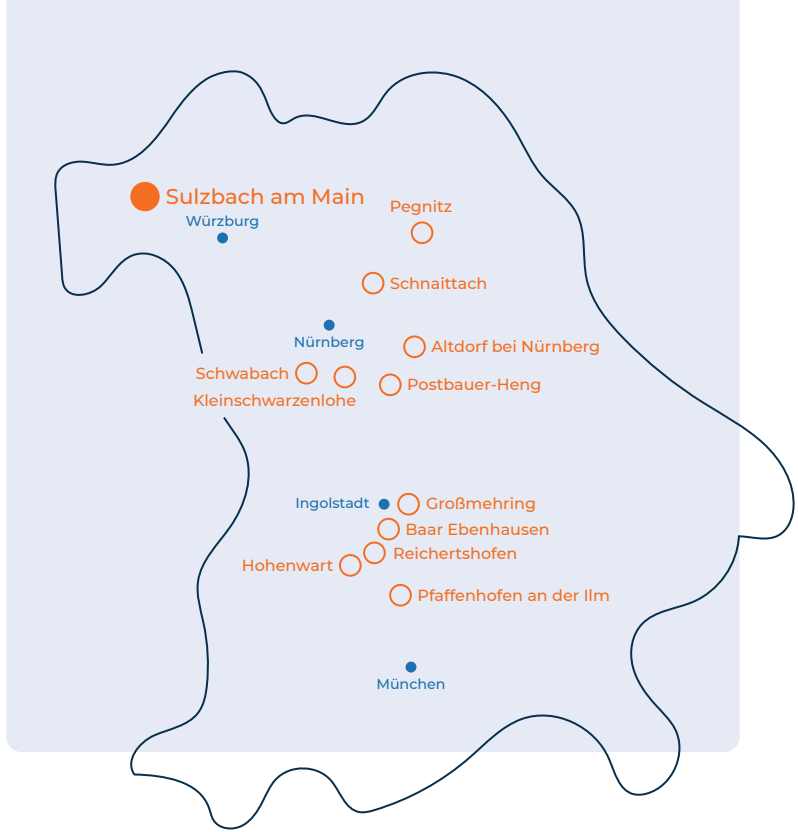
Sulzbach am Main
Würzburg
Pegnitz
Schnaittach
Nürnberg
Altdorf bei Nürnberg
Schwabach
Kleinschwarzenlohe
Postbauer-Heng
Ingolstadt
Großmehring
Baar Ebenhausen
Reichertshofen
Hohenwart
Pfaffenhofen an der Ilm
München